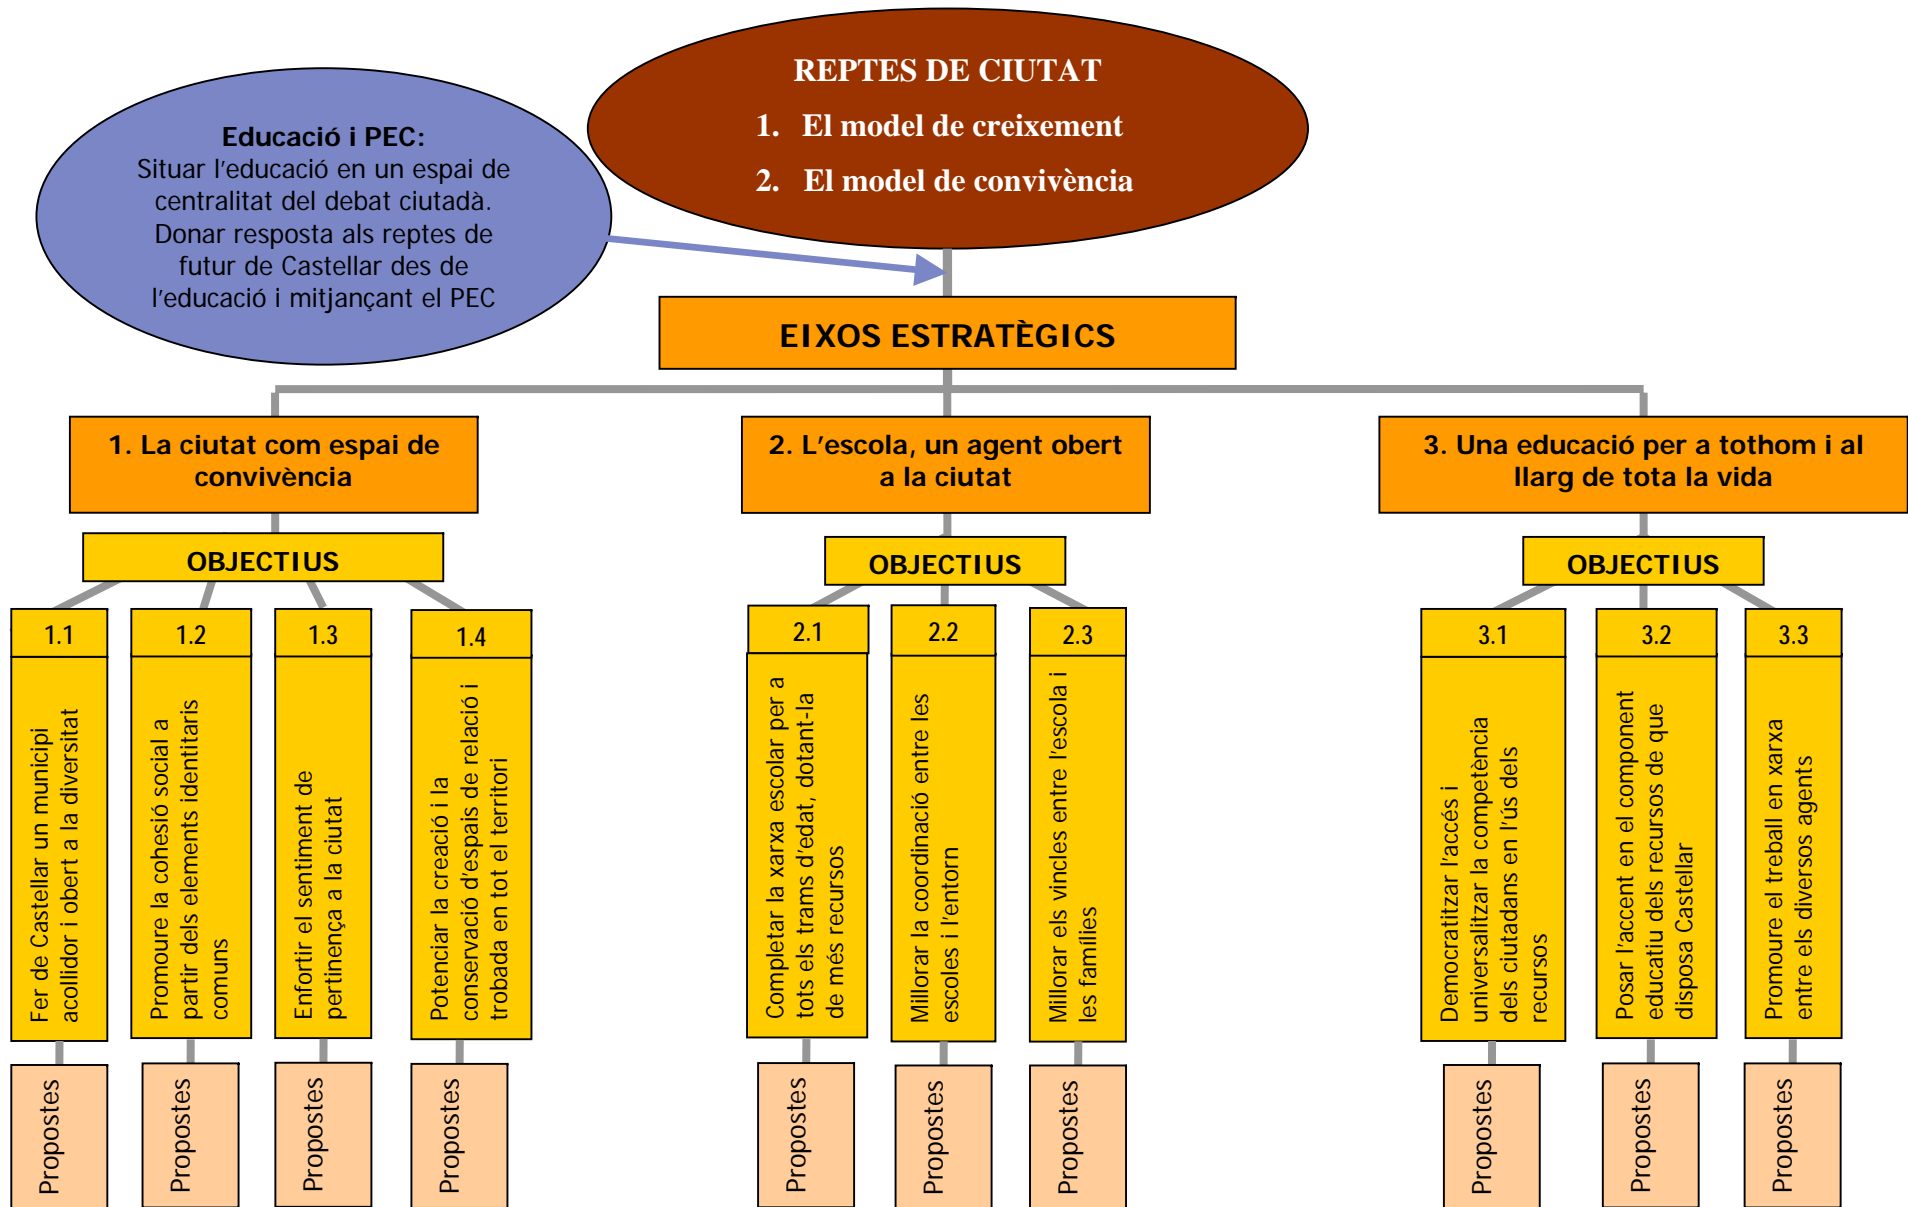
REPTES DE CIUTAT

1. El model de creixement

2. El model de convivència

Educació i PEC:
Situar l'educació en un espai de centralitat del debat ciutadà. Donar resposta als reptes de futur de Castellar des de l'educació i mitjançant el PEC

EIXOS ESTRATÈGICS

1. La ciutat com espai de convivència

OBJECTIUS

1.1
Fer de Castellar un municipi acollidor i obert a la diversitat
Propostes

1.2
Promoure la cohesió social a partir dels elements identitaris comuns
Propostes

1.3
Enfortir el sentiment de pertinença a la ciutat
Propostes

1.4
Potenciar la creació i la conservació d'espais de relació i trobada en tot el territori
Propostes

2. L'escola, un agent obert a la ciutat

OBJECTIUS

2.1
Completar la xarxa escolar per a tots els trams d'edat, dotant-la de més recursos
Propostes

2.2
Millorar la coordinació entre les escoles i l'entorn
Propostes

2.3
Millorar els vincles entre l'escola i les famílies
Propostes

3. Una educació per a tothom i al llarg de tota la vida

OBJECTIUS

3.1
Democratitzar l'accés i universalitzar la competència dels ciutadans en l'ús dels recursos
Propostes

3.2
Posar l'accent en el component educatiu dels recursos de que disposa Castellar
Propostes

3.3
Promoure el treball en xarxa entre els diversos agents
Propostes